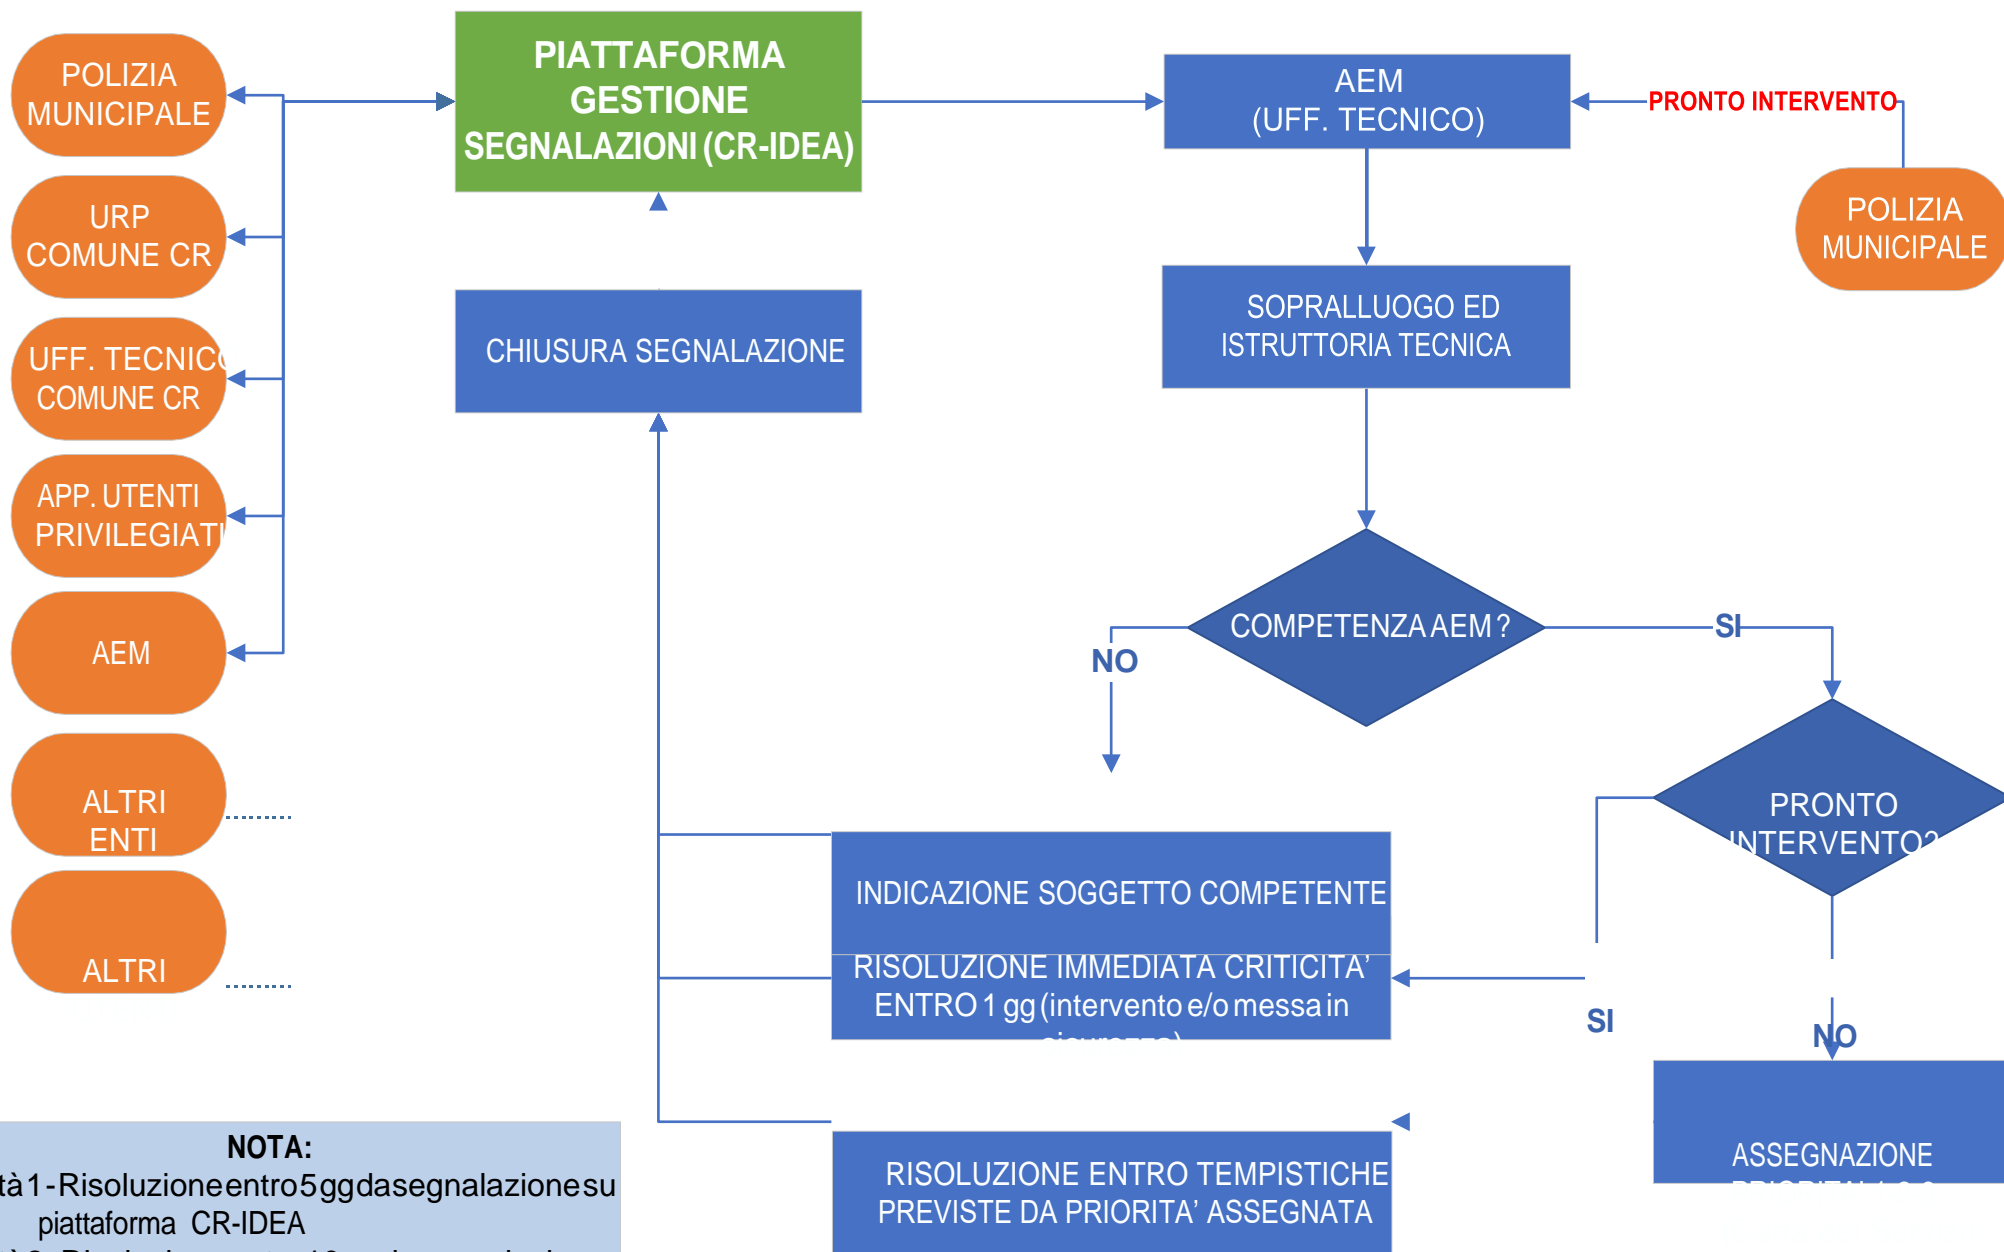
POLIZIA MUNICIPALE

URP COMUNE CR

UFF. TECNICO COMUNE CR

APP. UTENTI PRIVILEGIATI

AEM

ALTRI ENTI

ALTRI

PIATTAFORMA GESTIONE SEGNALAZIONI (CR-IDEA)

CHIUSURA SEGNALAZIONE

AEM (UFF. TECNICO)

PRONTO INTERVENTO

POLIZIA MUNICIPALE

SOPRALLUOGO ED ISTRUTTORIA TECNICA

NO

COMPETENZA AEM ?

SI

PRONTO INTERVENTO?

INDICAZIONE SOGGETTO COMPETENTE

RISOLUZIONE IMMEDIATA CRITICITA' ENTRO 1 gg (intervento e/o messa in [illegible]

SI

NO

ASSEGNAZIONE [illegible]

NOTA:
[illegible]tà 1 - Risoluzione entro 5 gg da segnalazione su piattaforma CR-IDEA
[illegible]

RISOLUZIONE ENTRO TEMPISTICHE PREVISTE DA PRIORITA' ASSEGNATA